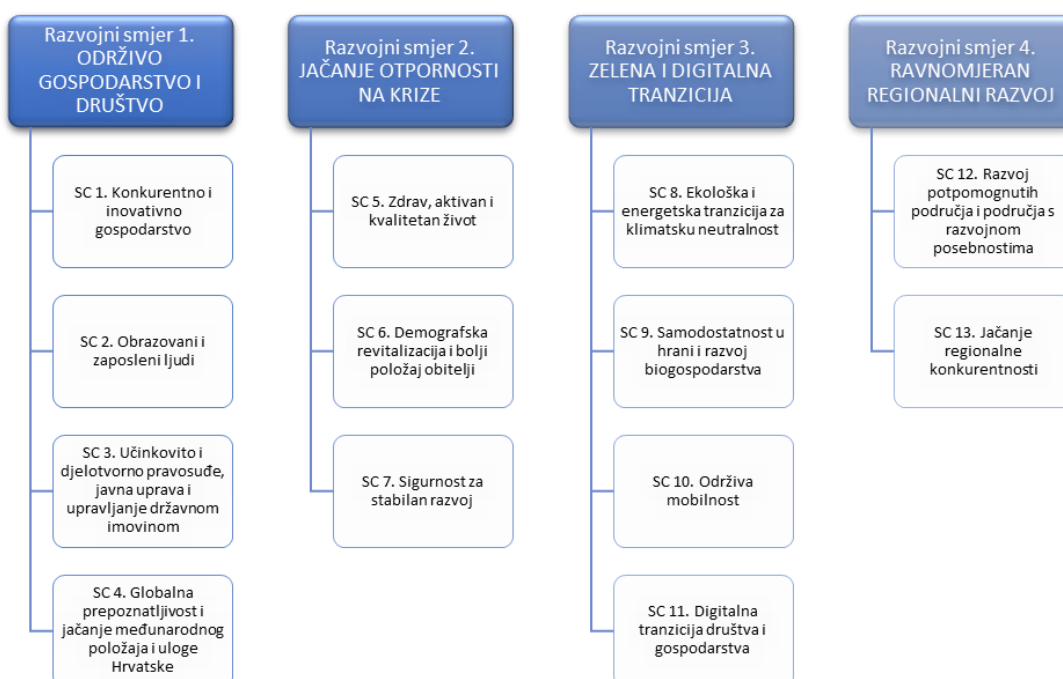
Razvojni smjer 1. ODRŽIVO GOSPODARSTVO I DRUŠTVO

SC 1. Konkurentno i inovativno gospodarstvo

SC 2. Obrazovani i zaposleni ljudi

SC 3. Učinkovito i djelotvorno pravosuđe, javna uprava i upravljanje državnom imovinom

SC 4. Globalna prepoznatljivost i jačanje međunarodnog položaja i uloge Hrvatske

Razvojni smjer 2. JAČANJE OTPORNOSTI NA KRIZE

SC 5. Zdrav, aktivan i kvalitetan život

SC 6. Demografska revitalizacija i bolji položaj obitelji

SC 7. Sigurnost za stabilan razvoj

Razvojni smjer 3. ZELENA I DIGITALNA TRANZICIJA

SC 8. Ekološka i energetska tranzicija za klimatsku neutralnost

SC 9. Samodostatnost u hrani i razvoj biogospodarstva

SC 10. Održiva mobilnost

SC 11. Digitalna tranzicija društva i gospodarstva

Razvojni smjer 4. RAVNOMJERAN REGIONALNI RAZVOJ

SC 12. Razvoj potpomognutih područja i područja s razvojnom posebnostima

SC 13. Jačanje regionalne konkurentnosti